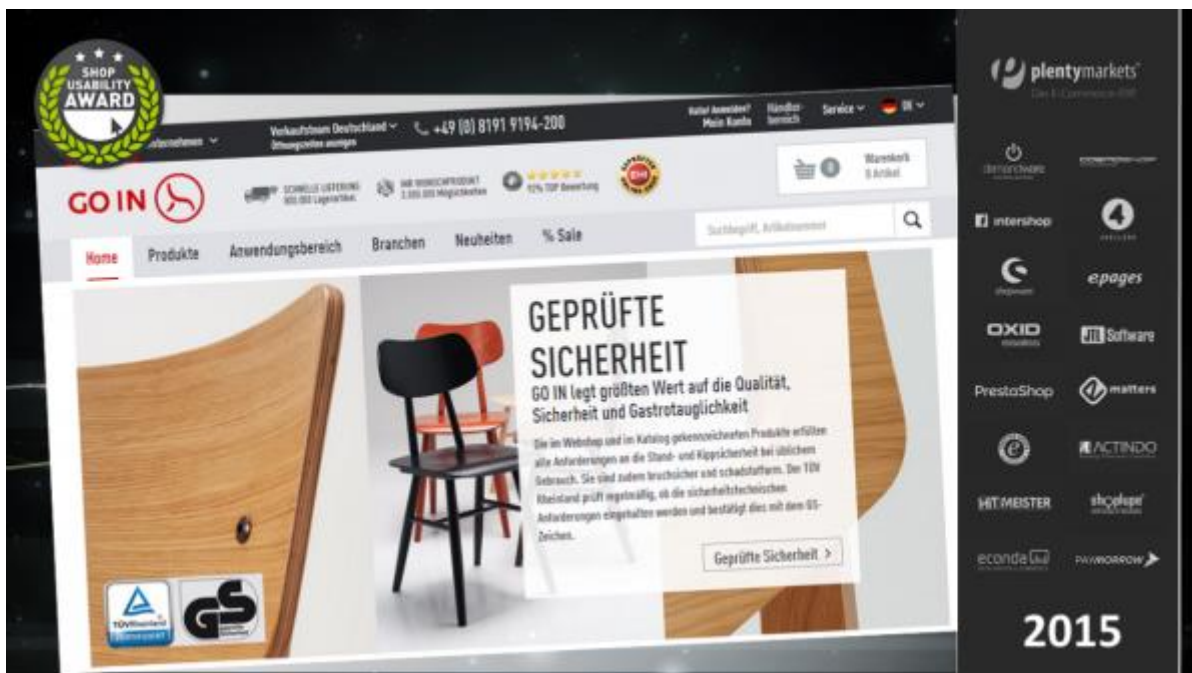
SHOP USABILITY AWARD

Unternehmen

Verkaufsteam Deutschland
Öffnungszeiten anzeigen

+49 (0) 8191 9194-200

Hallo! Anmelden?
Mein Konto

Händlerbereich

Service

DE

GO IN

SCHNELLE LIEFERUNG
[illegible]

IHR WUNSCHPRODUKT
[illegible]

97% TOP Bewertung

Warenkorb
0 Artikel

0

Suchbegriff, Artikelnummer

Home

Produkte

Anwendungsbereich

Branchen

Neuheiten

% Sale

GEPRÜFTE SICHERHEIT

GO IN legt größten Wert auf die Qualität, Sicherheit und Gastrotauglichkeit

Die im Webshop und im Katalog gekennzeichneten Produkte erfüllen alle Anforderungen an die Stand- und Kippsicherheit bei üblichem Gebrauch. Sie sind zudem bruchsicher und schadstoffarm. Der TÜV Rheinland prüft regelmäßig, ob die sicherheitstechnischen Anforderungen eingehalten werden und bestätigt dies mit dem GS-Zeichen.

Geprüfte Sicherheit >

TÜVRheinland

GS

plentymarkets
Das E-Commerce-ERP

demandware

intershop

epages

OXID

JTL Software

PrestaShop

matters

ACTINDO

HITMEISTER

shopware

econda

PAYMORROW

2015